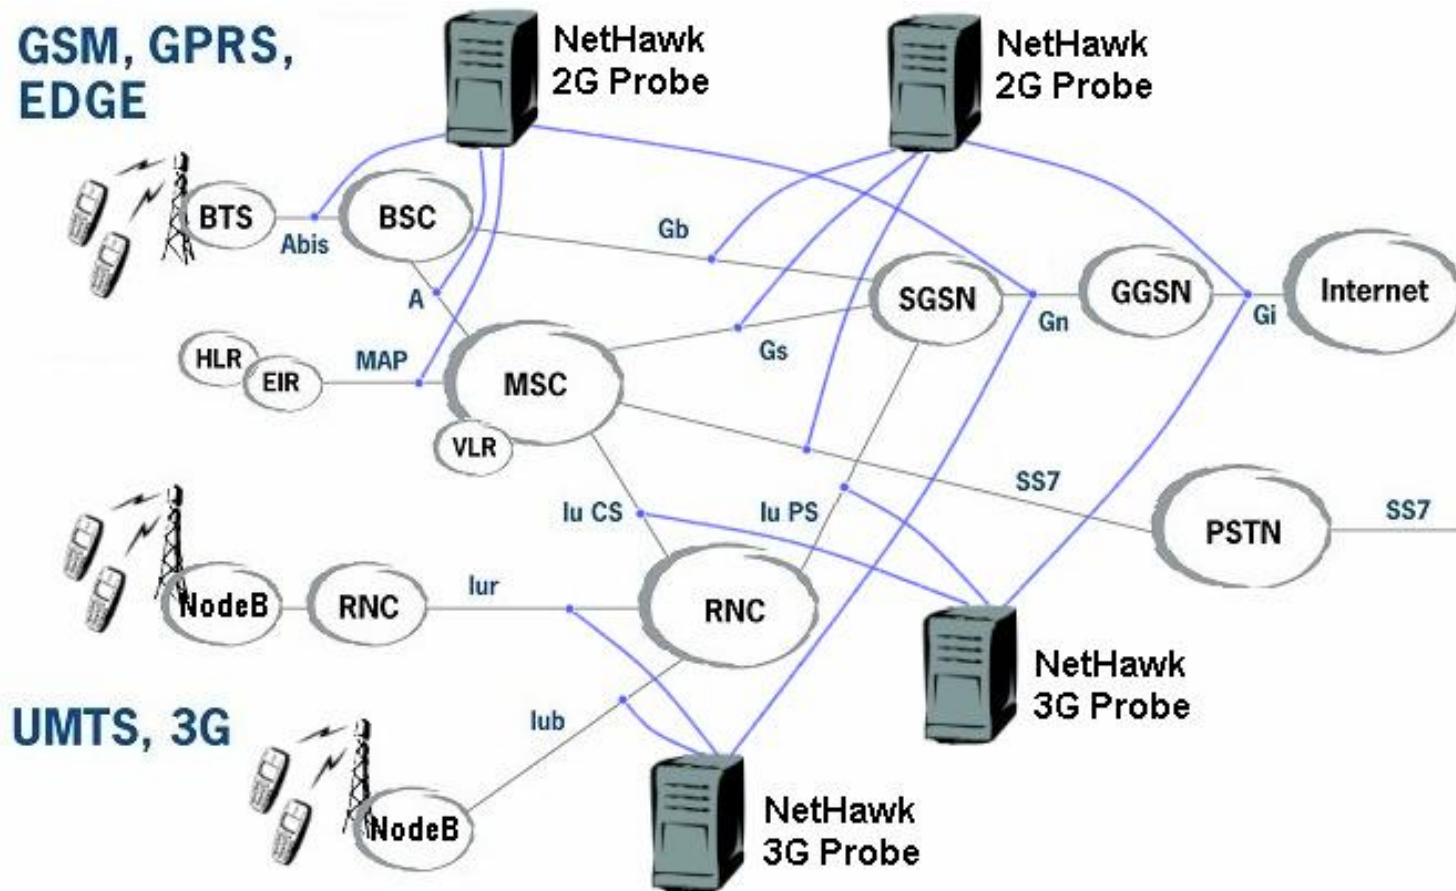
GSM, GPRS, EDGE

NetHawk 2G Probe

NetHawk 2G Probe

BTS
Abis
BSC
Gb
A
SGSN
GGSN
Internet
Gn
Gi
HLR
EIR
MAP
MSC
Gs
VLR
SS7
PSTN
SS7
Iu CS
Iu PS
NodeB
RNC
Iur
RNC

NetHawk 3G Probe

UMTS, 3G
Iub
NodeB

NetHawk 3G Probe